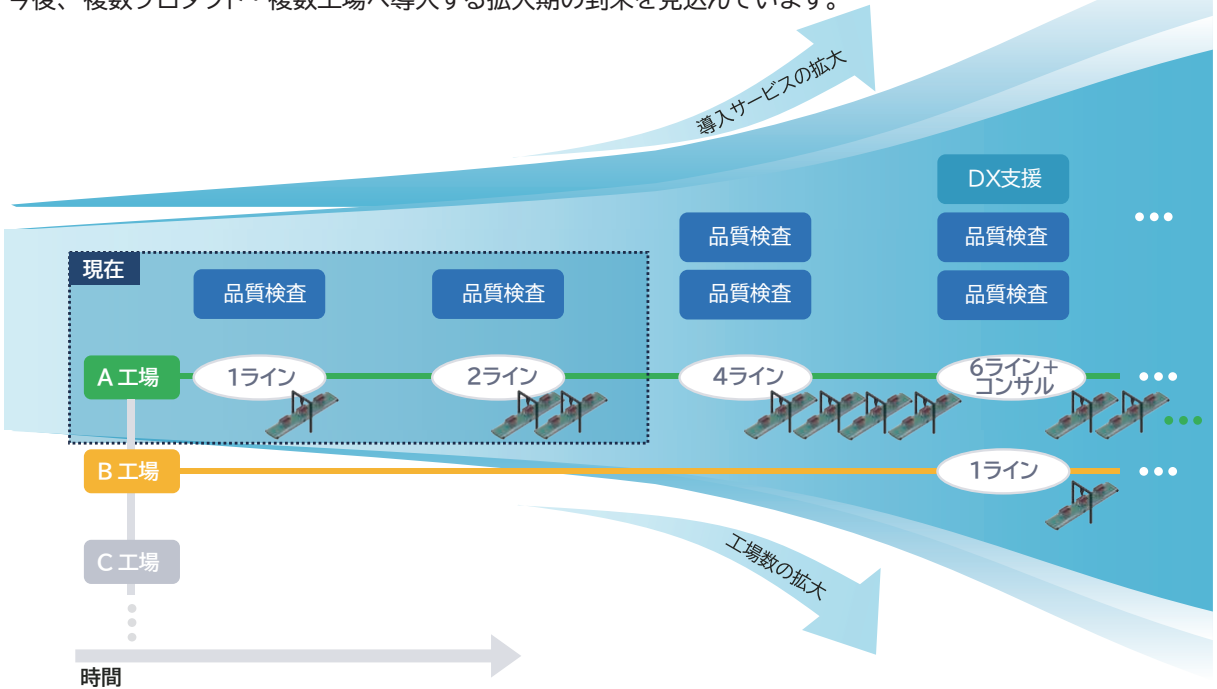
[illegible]後、複数プロダクト・複数工場へ導入する拡大期の到来を見込んでいます。

導入サービスの拡大

DX支援

品質検査

品質検査

品質検査

品質検査

品質検査

品質検査

現在

A 工場

1ライン

2ライン

4ライン

6ライン+コンサル

B 工場

1ライン

C 工場

工場数の拡大

時間